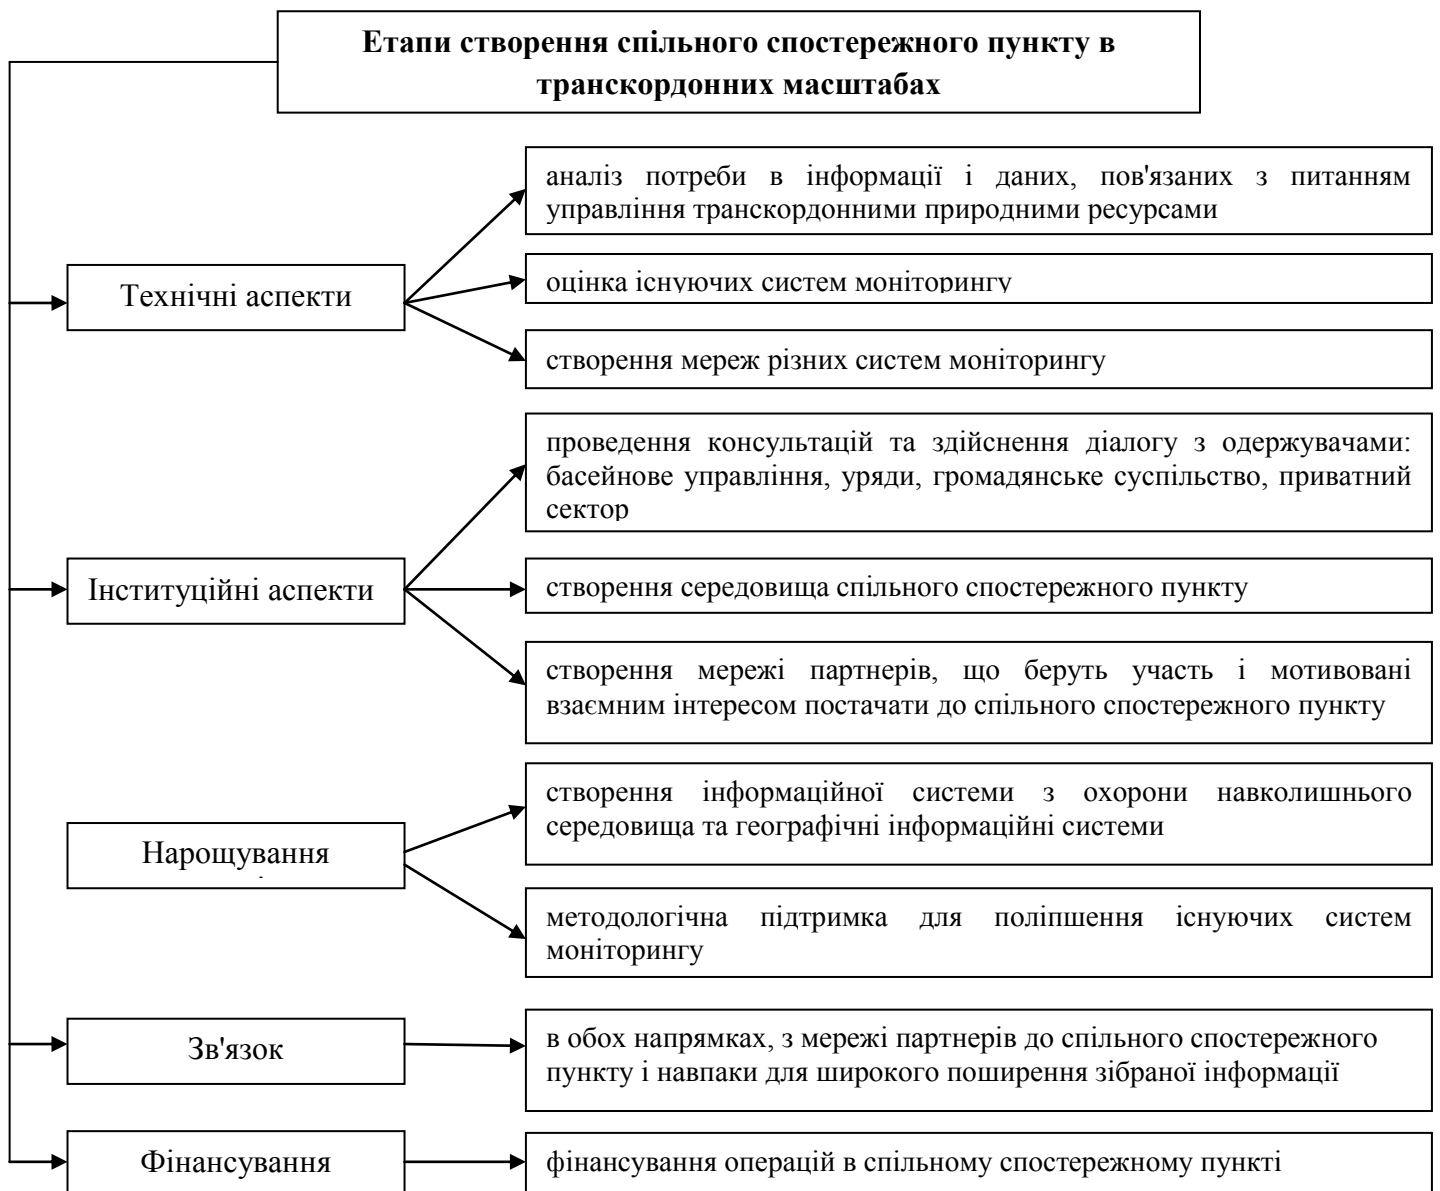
Етапи створення спільного спостережного пункту в транскордонних масштабах

Технічні аспекти

аналіз потреби в інформації і даних, пов'язаних з питанням управління транскордонними природними ресурсами

оцінка існуючих систем моніторингу

створення мереж різних систем моніторингу

Інституційні аспекти

проведення консультацій та здійснення діалогу з одержувачами: басейнове управління, уряди, громадянське суспільство, приватний сектор

створення середовища спільного спостережного пункту

створення мережі партнерів, що беруть участь і мотивовані взаємним інтересом постачати до спільного спостережного пункту

Нарощування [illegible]

створення інформаційної системи з охорони навколишнього середовища та географічні інформаційні системи

методологічна підтримка для поліпшення існуючих систем моніторингу

Зв'язок

в обох напрямках, з мережі партнерів до спільного спостережного пункту і навпаки для широкого поширення зібраної інформації

Фінансування

фінансування операцій в спільному спостережному пункті